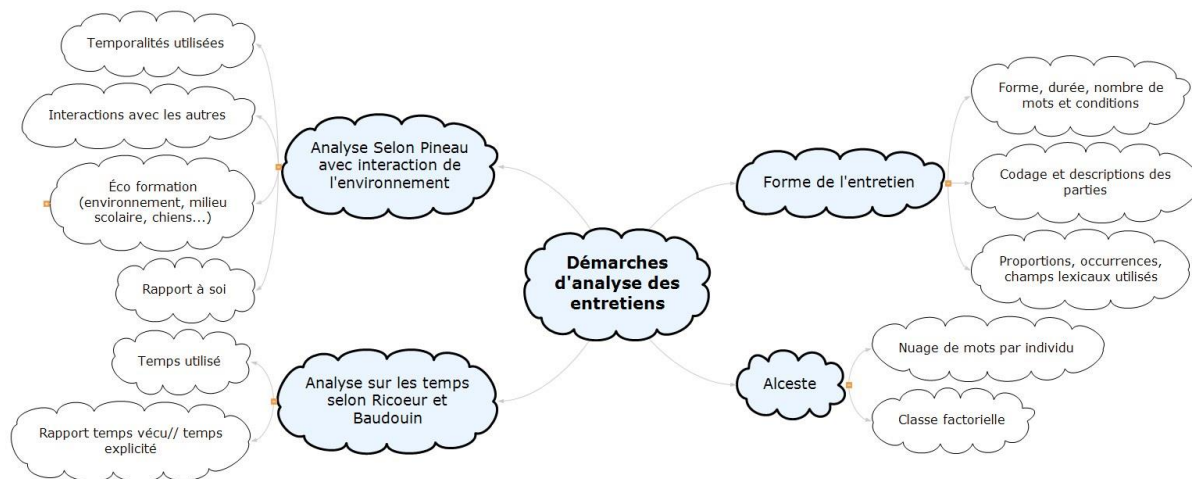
Démarches d'analyse des entretiens

Analyse Selon Pineau avec interaction de l'environnement

Temporalités utilisées

Interactions avec les autres

Éco formation (environnement, milieu scolaire, chiens...)

Rapport à soi

Analyse sur les temps selon Ricoeur et Baudouin

Temps utilisé

Rapport temps vécu// temps explicité

Forme de l'entretien

Forme, durée, nombre de mots et conditions

Codage et descriptions des parties

Proportions, occurrences, champs lexicaux utilisés

Alceste

Nuage de mots par individu

Classe factorielle